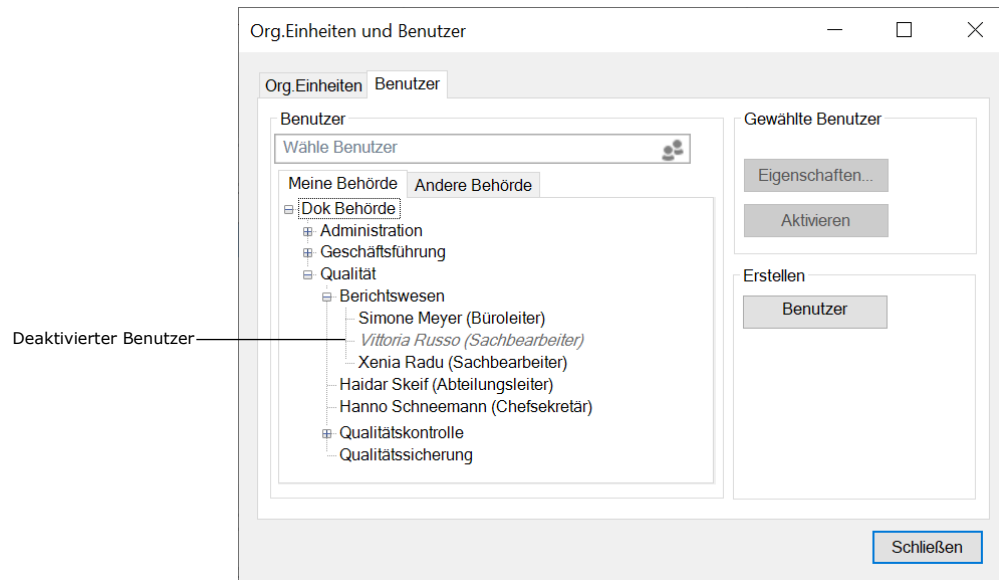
Deaktivierter Benutzer

Org.Einheiten und Benutzer

Org.Einheiten
Benutzer

Benutzer
Wähle Benutzer

Meine Behörde
Andere Behörde

Dok Behörde
Administration
Geschäftsführung
Qualität
Berichtswesen
Simone Meyer (Büroleiter)
Vittoria Russo (Sachbearbeiter)
Xenia Radu (Sachbearbeiter)
Haidar Skeif (Abteilungsleiter)
Hanno Schneemann (Chefsekretär)
Qualitätskontrolle
Qualitätssicherung

Gewählte Benutzer
Eigenschaften...
Aktivieren

Erstellen
Benutzer

Schließen